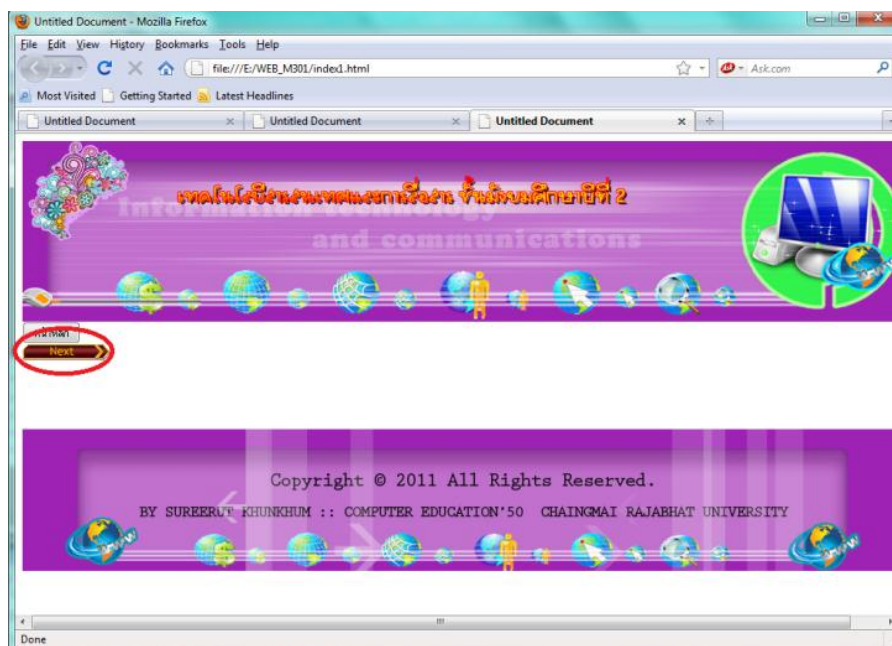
Untitled Document - Mozilla Firefox

File Edit View History Bookmarks Tools Help

file:///E:/WEB_M301/index1.html

Ask.com

Most Visited Getting Started Latest Headlines

Untitled Document

Untitled Document

Untitled Document

เทคโนโลยีสารสนเทศและการสื่อสาร ชั้นมัธยมศึกษาปีที่ 2

Information technology and communications

หน้าหลัก

Next

Copyright © 2011 All Rights Reserved.

BY SUREERUT KHUNKHUM :: COMPUTER EDUCATION'50 CHAINGMAI RAJABHAT UNIVERSITY

Done